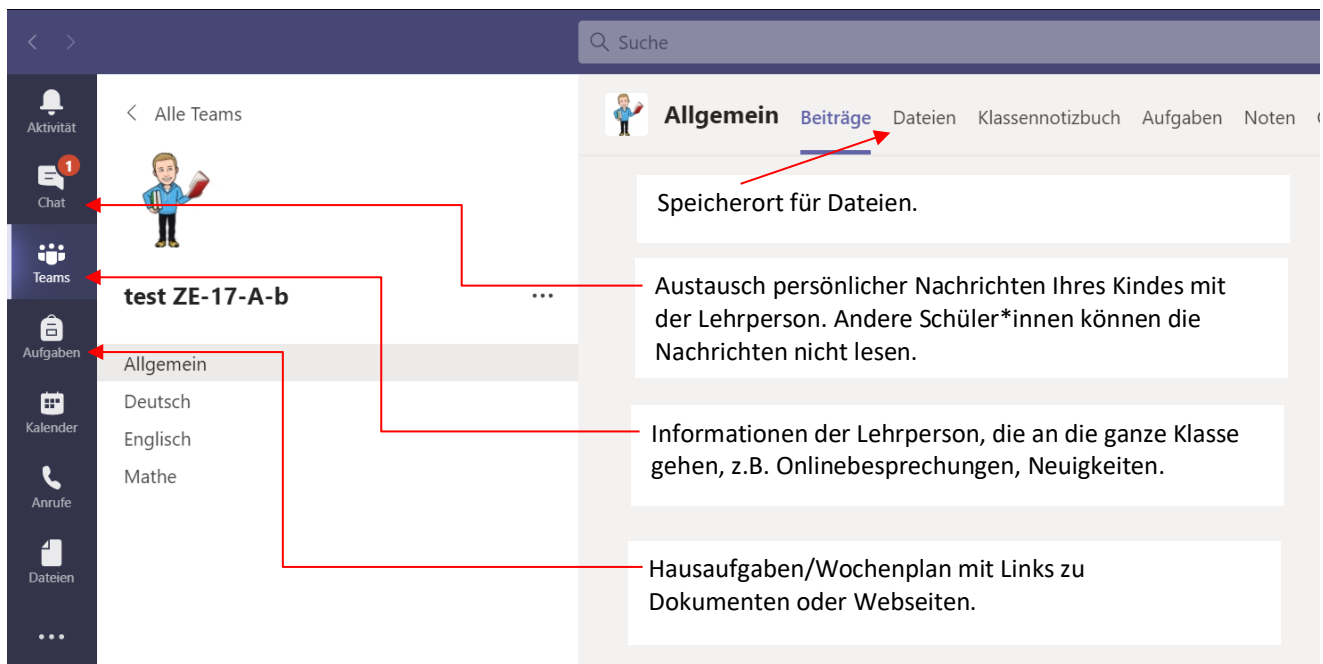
Suche

Aktivität

1

Chat

Teams

Aufgaben

Kalender

Anrufe

Dateien

...

Alle Teams

test ZE-17-A-b

...

Allgemein

Deutsch

Englisch

Mathe

Allgemein Beiträge Dateien Klassennotizbuch Aufgaben Noten

Speicherort für Dateien.

Austausch persönlicher Nachrichten Ihres Kindes mit der Lehrperson. Andere Schüler*innen können die Nachrichten nicht lesen.

Informationen der Lehrperson, die an die ganze Klasse gehen, z.B. Onlinebesprechungen, Neuigkeiten.

Hausaufgaben/Wochenplan mit Links zu Dokumenten oder Webseiten.